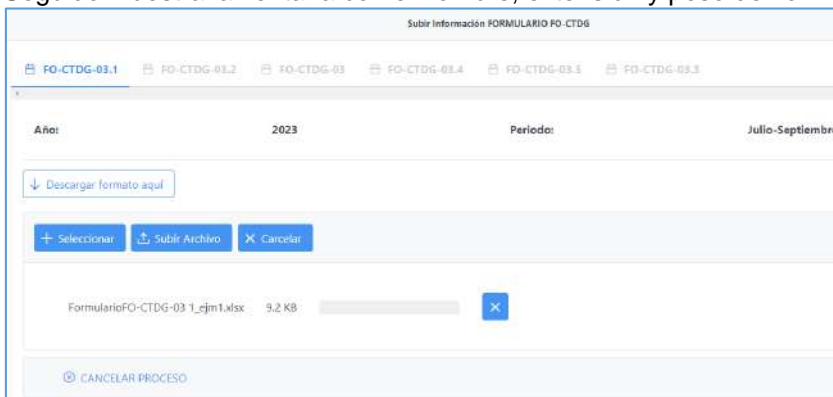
Subir Información FORMULARIO FO-CTDG

FO-CTDG-03.1 FO-CTDG-03.2 FO-CTDG-03 FO-CTDG-03.4 FO-CTDG-03.5 FO-CTDG-03.3

Año: 2023 Periodo: Julio-Septiembr

Descargar formato aquí

+ Seleccionar Subir Archivo X Cancelar

FormularioFO-CTDG-03 1_ejm1.xlsx 9.2 KB

CANCELAR PROCESO